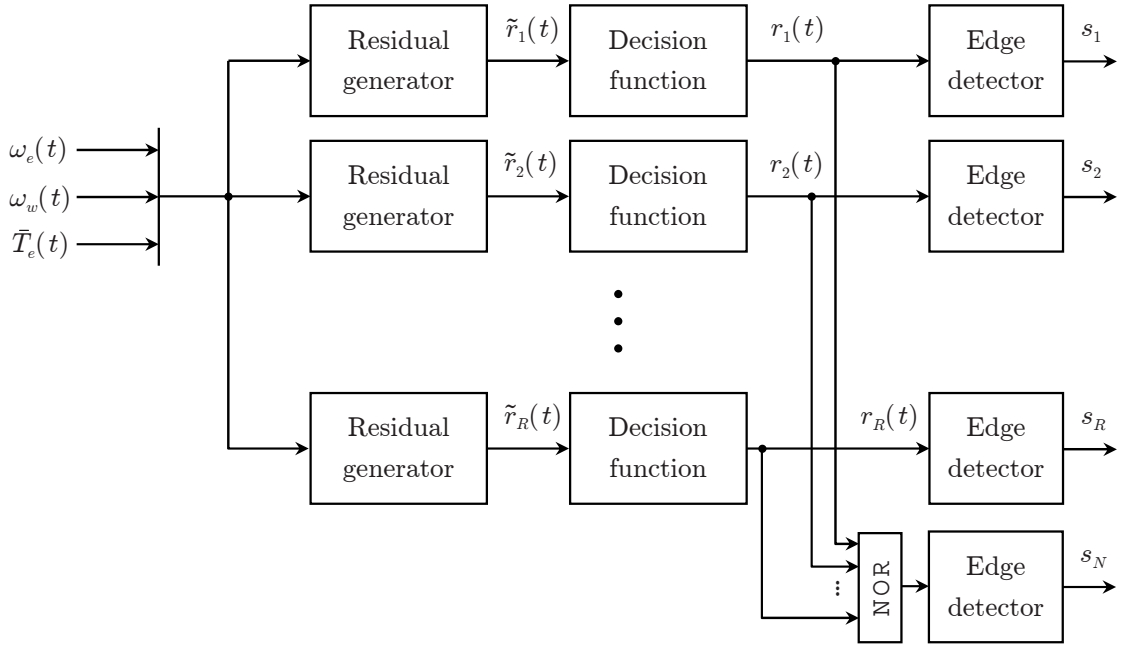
$\omega_e(t)$
$\omega_w(t)$
$\bar{T}_e(t)$

Residual generator
$\tilde{r}_1(t)$
Decision function
$r_1(t)$
Edge detector
$s_1$

Residual generator
$\tilde{r}_2(t)$
Decision function
$r_2(t)$
Edge detector
$s_2$

Residual generator
$\tilde{r}_R(t)$
Decision function
$r_R(t)$
Edge detector
$s_R$

NOR
Edge detector
$s_N$